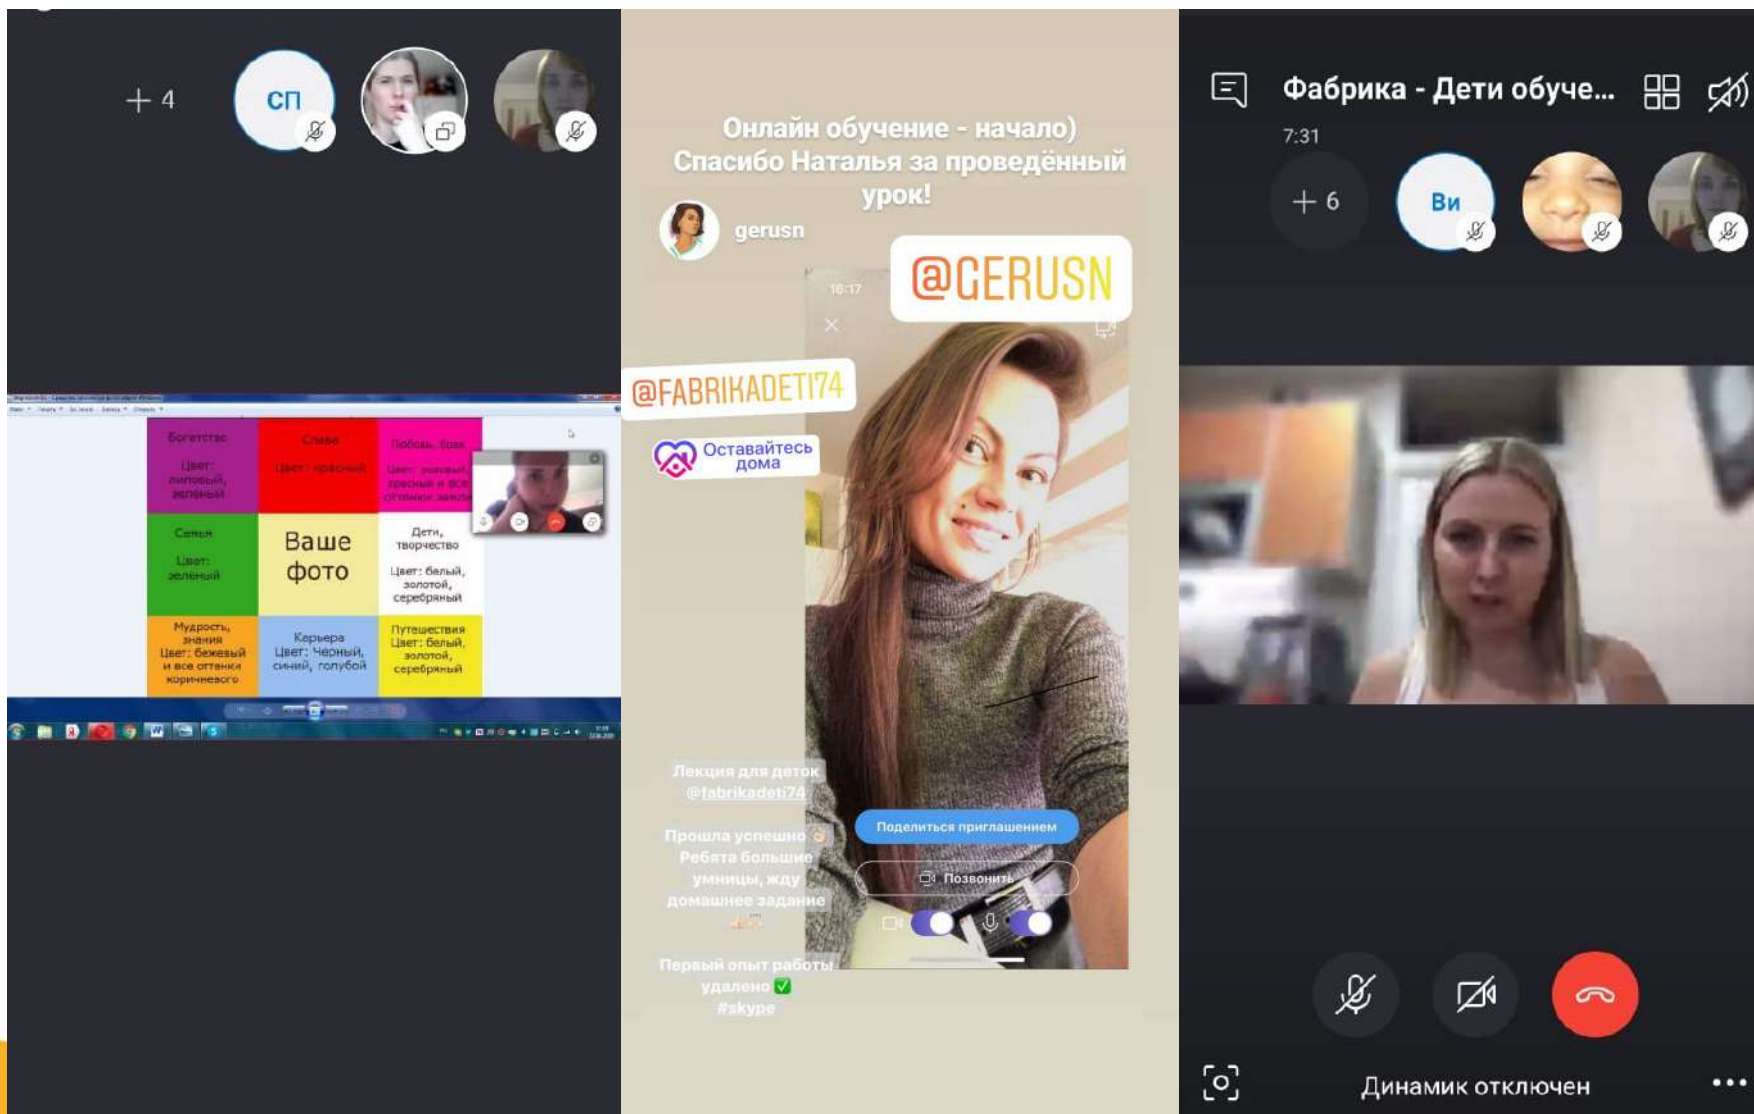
+ 4
СП

| Богатство Цвет: лиловый, зеленый | Слава Цвет: красный | Любовь, брак Цвет: розовый, красный и все оттенки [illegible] |
|---|---|---|
| Семья Цвет: зеленый | Ваше фото | Дети, творчество Цвет: белый, золотой, серебряный |
| Мудрость, знания Цвет: бежевый и все оттенки коричневого | Карьера Цвет: Черный, синий, голубой | Путешествия Цвет: белый, золотой, серебряный |

Онлайн обучение - начало) Спасибо Наталья за проведённый урок!

gerusn

@GERUSN

16:17

@FABRIKADETI74

Оставайтесь дома

Лекция для деток @fabrikadeti74

Прошла успешно
Ребята большие умницы, жду домашнее задание

Первый опыт работы удалено ✅
#skype

Поделиться приглашением

Позвонить

Фабрика - Дети обуче...
7:31
+ 6
Ви

Динамик отключен